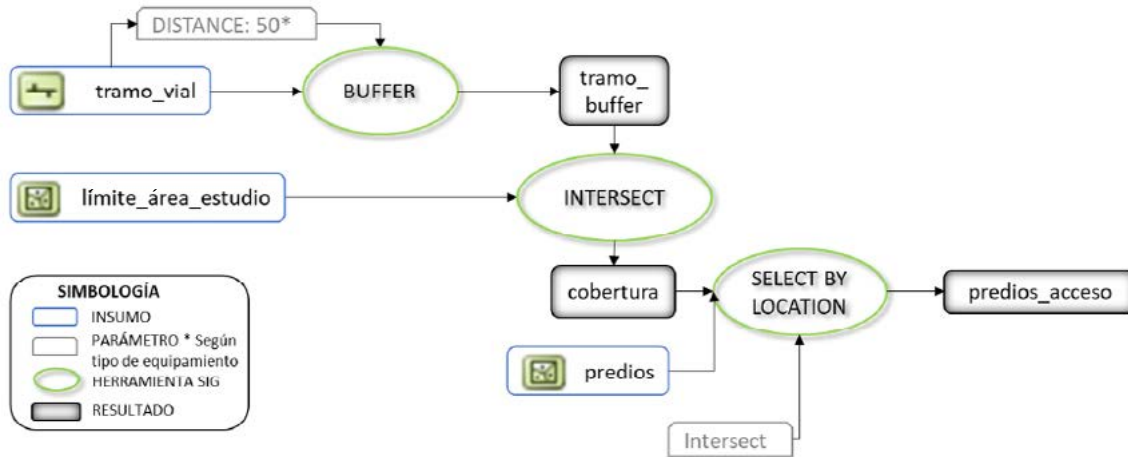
DISTANCE: 50*

tramo_vial

BUFFER

tramo_ buffer

límite_área_estudio

INTERSECT

cobertura

SELECT BY LOCATION

predios_acceso

predios

Intersect

SIMBOLOGÍA
INSUMO
PARÁMETRO * Según tipo de equipamiento
HERRAMIENTA SIG
RESULTADO